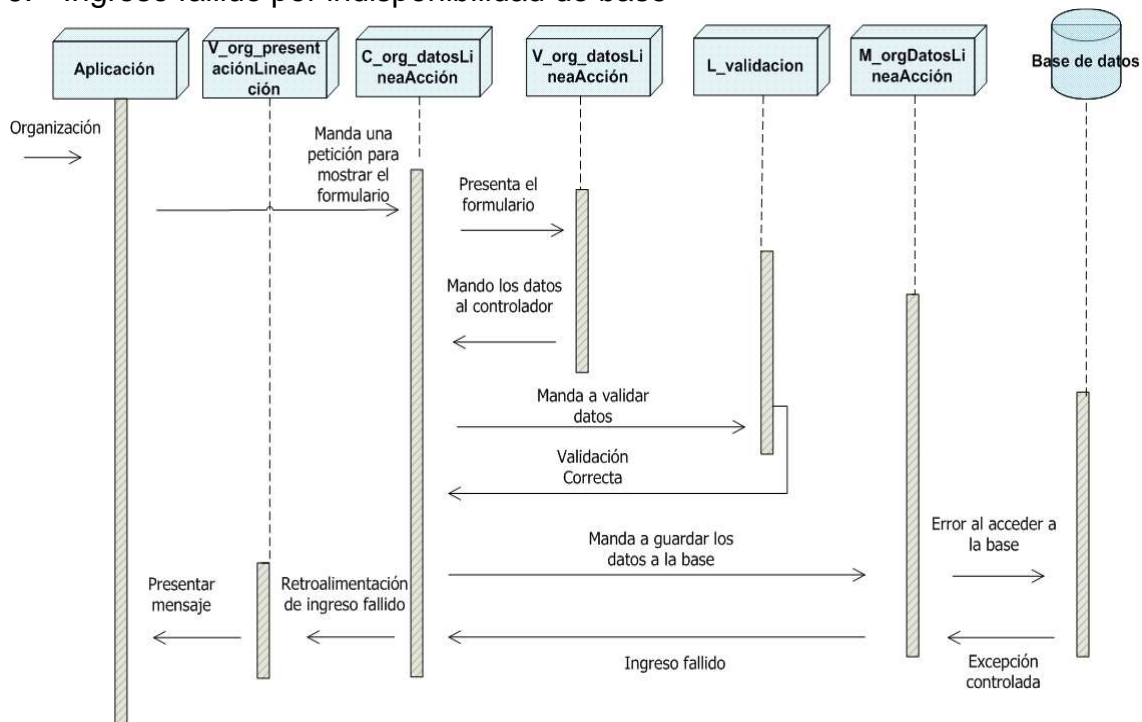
3. Ingreso fallido por indisponibilidad de base

Aplicación

V_org_presentaciónLineaAcción

C_org_datosLineaAcción

V_org_datosLineaAcción

L_validacion

M_orgDatosLineaAcción

Base de datos

Organización

Manda una petición para mostrar el formulario

Presenta el formulario

Mando los datos al controlador

Manda a validar datos

Validación Correcta

Manda a guardar los datos a la base

Error al acceder a la base

Presentar mensaje

Retroalimentación de ingreso fallido

Ingreso fallido

Excepción controlada